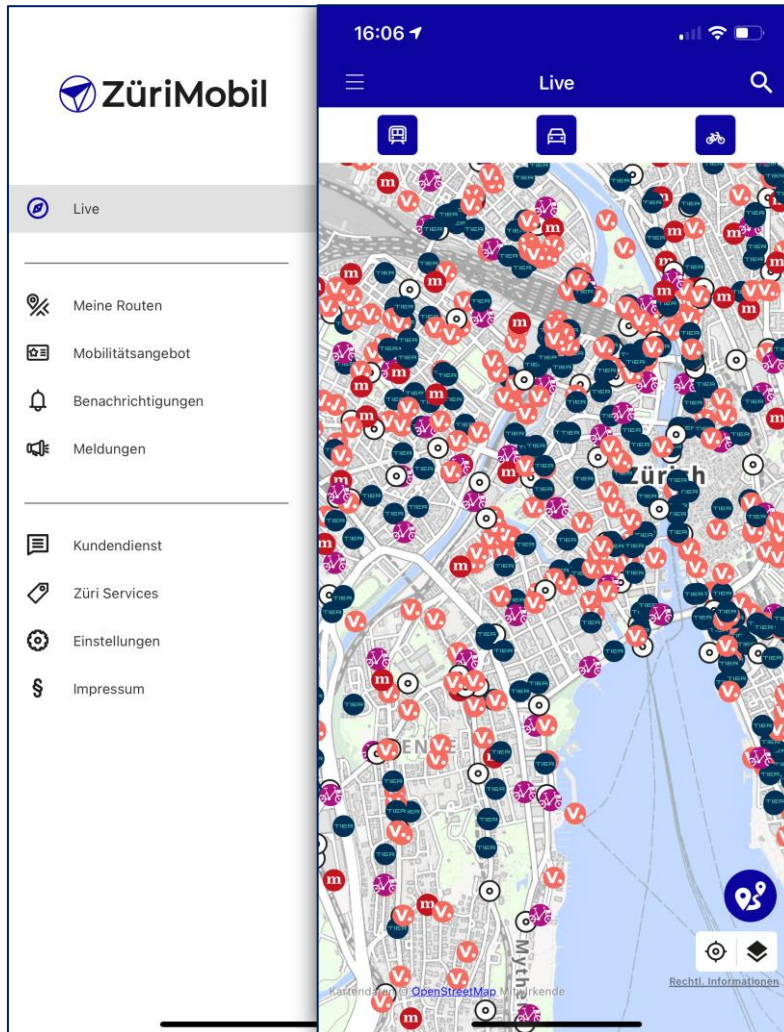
ZüriMobil

Live

Meine Routen

Mobilitätsangebot

Benachrichtigungen

Meldungen

Kundendienst

Züri Services

Einstellungen

Impressum

16:06

Live

Zürich

Kartendaten © OpenStreetMap Mitwirkende

Rechtl. Informationen